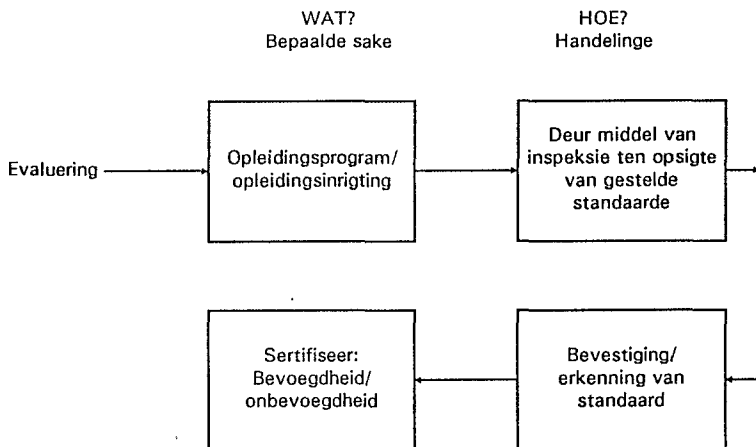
WAT?
Bepaalde sake

HOE?
Handelinge

Evaluering

Opleidingsprogram/ opleidingsinrigting

Deur middel van inspeksie ten opsigte van gestelde standaarde

Sertifiseer: Bevoegdheid/ onbevoegdheid

Bevestiging/ erkenning van standaard